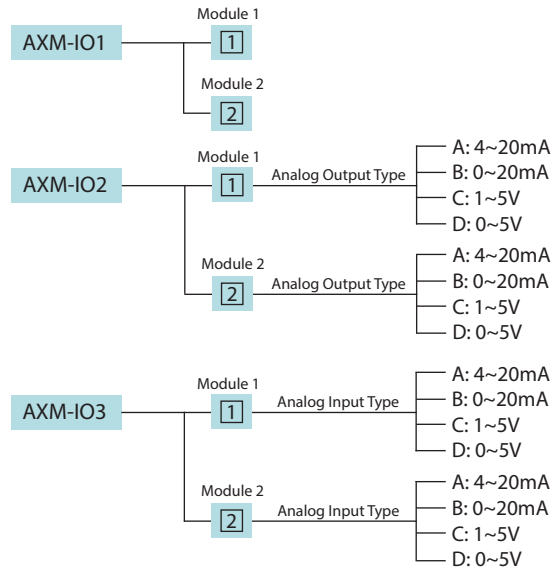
AXM-IO1
Module 1
1
Module 2
2

AXM-IO2
Module 1
1
Analog Output Type
A: 4~20mA
B: 0~20mA
C: 1~5V
D: 0~5V
Module 2
2
Analog Output Type
A: 4~20mA
B: 0~20mA
C: 1~5V
D: 0~5V

AXM-IO3
Module 1
1
Analog Input Type
A: 4~20mA
B: 0~20mA
C: 1~5V
D: 0~5V
Module 2
2
Analog Input Type
A: 4~20mA
B: 0~20mA
C: 1~5V
D: 0~5V